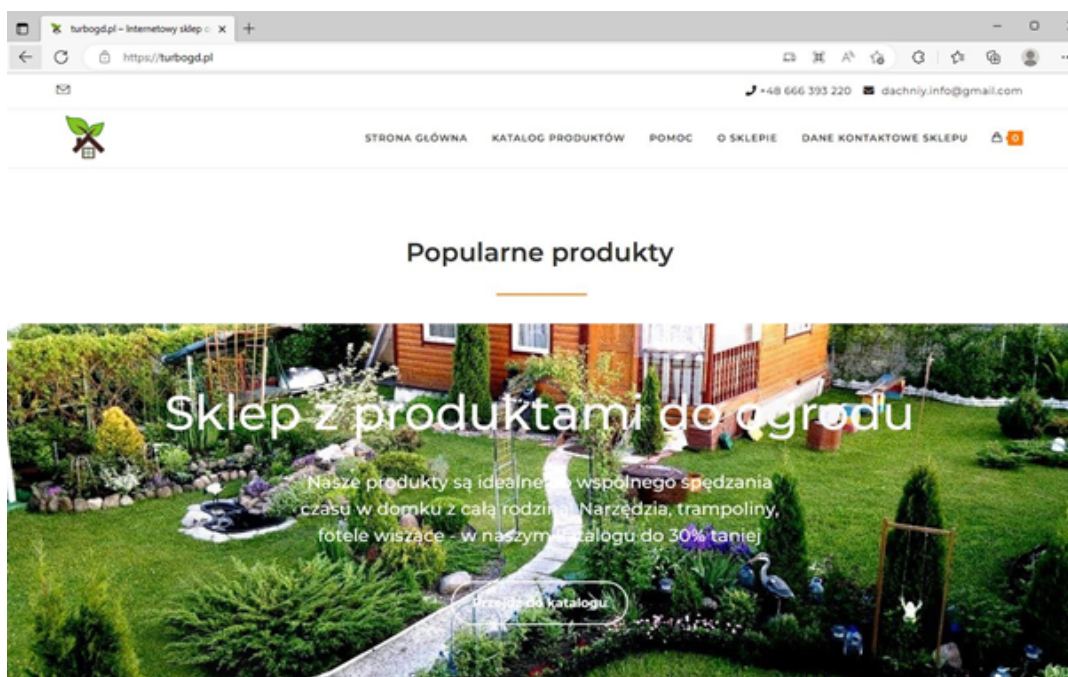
turbogd.pl – Internetowy sklep o ×

https://turbogd.pl

+48 666 393 220 dachniy.info@gmail.com

STRONA GŁÓWNA KATALOG PRODUKTÓW POMOC O SKLEPIE DANE KONTAKTOWE SKLEPU 0

Popularne produkty

Sklep z produktami do ogrodu

Nasze produkty są idealne do wspólnego spędzania czasu w domku z całą rodziną. Narzędzia, trampoliny, fotele wiszące - w naszym katalogu do 30% taniej

Przejdź do katalogu